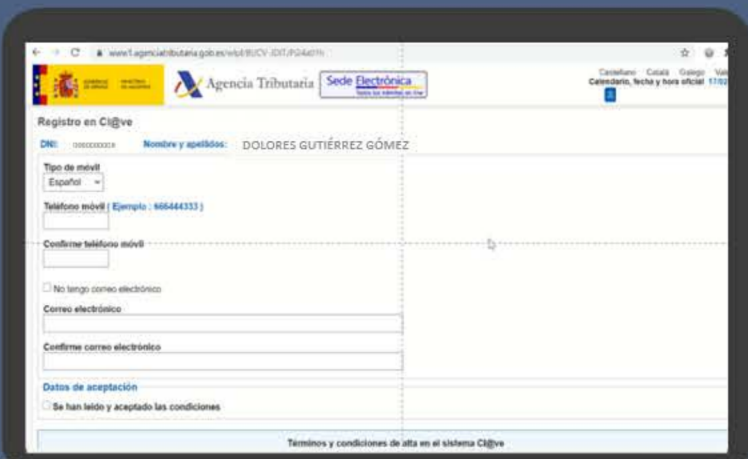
www1.agenciatributaria.gob.es/wlpl/BUCV-JDIT/P24a01h

Agencia Tributaria Sede Electrónica

Castellano Català Galego Val
Calendario, fecha y hora oficial 17/02

Registro en Cl@ve

DNI: 00000000X Nombre y apellidos: DOLORES GUTIÉRREZ GÓMEZ

Tipo de móvil
Español

Teléfono móvil ( Ejemplo : 666444333 )

Confirme teléfono móvil

No tengo correo electrónico

Correo electrónico

Confirme correo electrónico

Datos de aceptación

Se han leído y aceptado las condiciones

Términos y condiciones de alta en el sistema Cl@ve